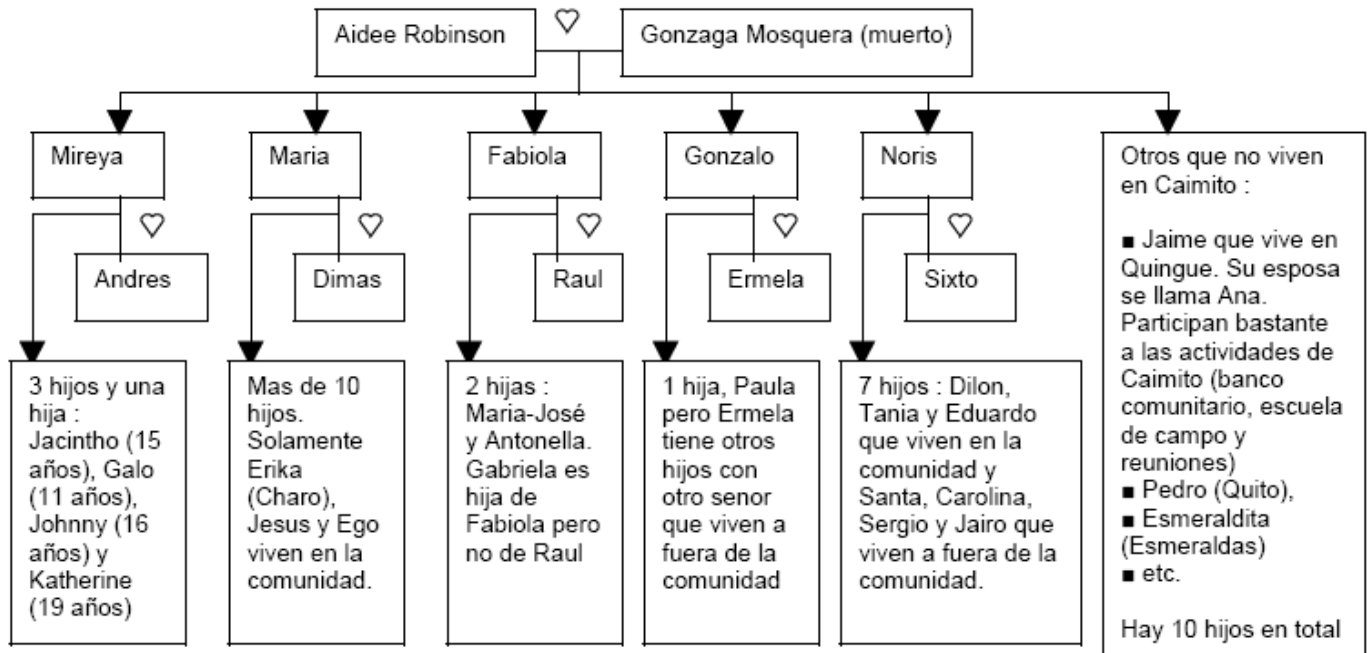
Aidee Robinson ♡ Gonzaga Mosquera (muerto)

Mireya ♡ Andres

3 hijos y una hija : Jacintho (15 años), Galo (11 años), Johnny (16 años) y Katherine (19 años)

Maria ♡ Dimas

Mas de 10 hijos. Solamente Erika (Charo), Jesus y Ego viven en la comunidad.

Fabiola ♡ Raul

2 hijas : Maria-José y Antonella. Gabriela es hija de Fabiola pero no de Raul

Gonzalo ♡ Ermela

1 hija, Paula pero Ermela tiene otros hijos con otro senor que viven a fuera de la comunidad

Noris ♡ Sixto

7 hijos : Dilon, Tania y Eduardo que viven en la comunidad y Santa, Carolina, Sergio y Jairo que viven a fuera de la comunidad.

Otros que no viven en Caimito :

■ Jaime que vive en Quingue. Su esposa se llama Ana. Participan bastante a las actividades de Caimito (banco comunitario, escuela de campo y reuniones)
■ Pedro (Quito),
■ Esmeraldita (Esmeraldas)
■ etc.

Hay 10 hijos en total